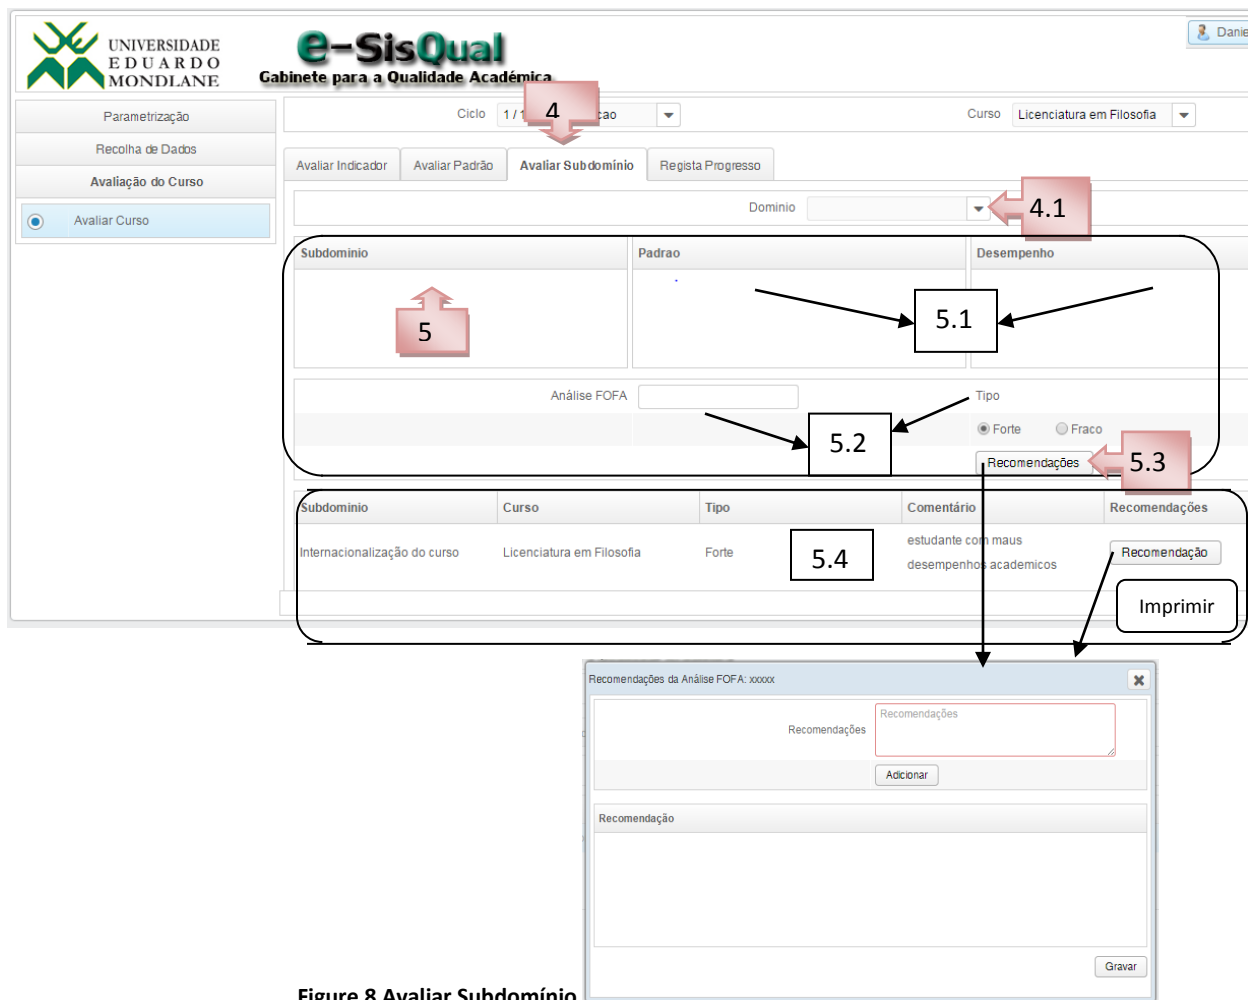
UNIVERSIDADE EDUARDO MONDLANE

e-SisQual
Gabinete para a Qualidade Académica

Danie

Parametrização
Recolha de Dados
Avaliação do Curso
Avaliar Curso

Ciclo 1 / 1 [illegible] cao
4
Curso Licenciatura em Filosofia

Avaliar Indicador | Avaliar Padrão | Avaliar Subdomínio | Regista Progresso

Dominio
4.1

| Subdominio | Padrao | Desempenho |
|---|---|---|

5
5.1

Análise FOFA
Tipo
5.2
Forte Fraco
Recomendações
5.3

| Subdominio | Curso | Tipo | Comentário | Recomendações |
|---|---|---|---|---|
| Internacionalização do curso | Licenciatura em Filosofia | Forte | estudante com maus desempenhos academicos | Recomendação |

5.4
Imprimir

Recomendações da Análise FOFA: xxxxx
Recomendações
Recomendações
Adicionar
Recomendação
Gravar

Figure 8 Avaliar Subdomínio